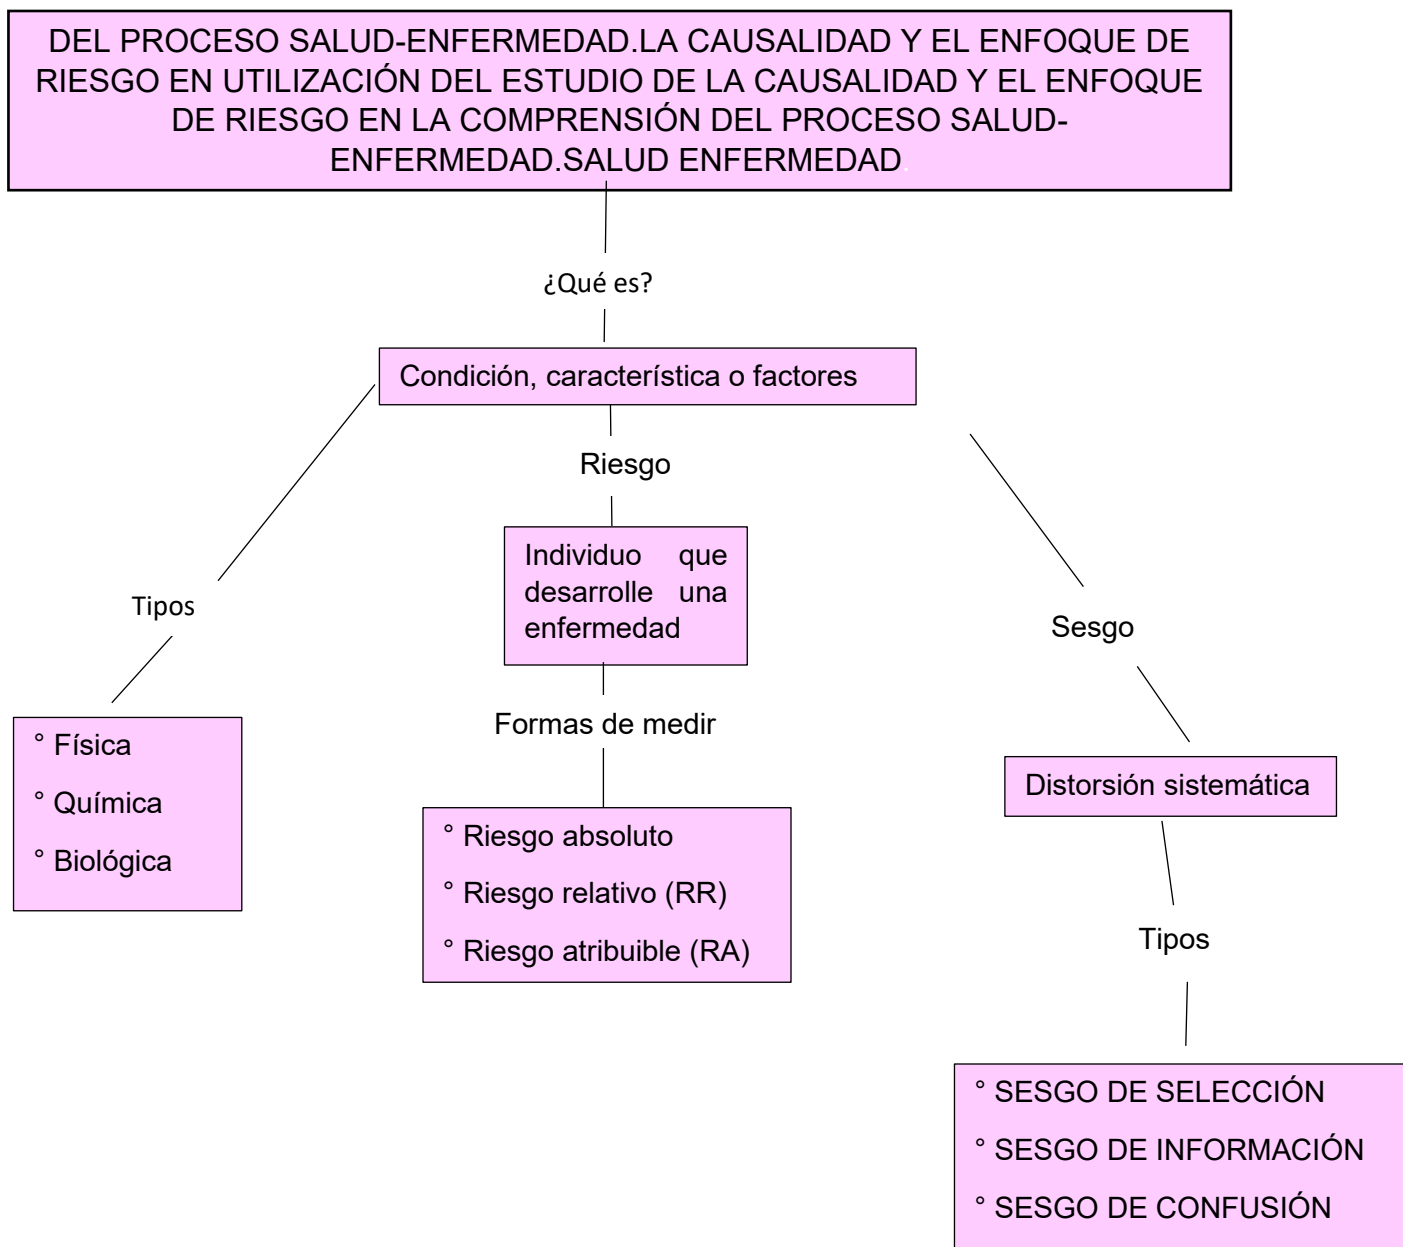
DEL PROCESO SALUD-ENFERMEDAD.LA CAUSALIDAD Y EL ENFOQUE DE RIESGO EN UTILIZACIÓN DEL ESTUDIO DE LA CAUSALIDAD Y EL ENFOQUE DE RIESGO EN LA COMPRENSIÓN DEL PROCESO SALUD-ENFERMEDAD.SALUD ENFERMEDAD

¿Qué es?

Condición, característica o factores

Tipos

° Física
° Química
° Biológica

Riesgo

Individuo que desarrolle una enfermedad

Formas de medir

° Riesgo absoluto
° Riesgo relativo (RR)
° Riesgo atribuible (RA)

Sesgo

Distorsión sistemática

Tipos

° SESGO DE SELECCIÓN
° SESGO DE INFORMACIÓN
° SESGO DE CONFUSIÓN